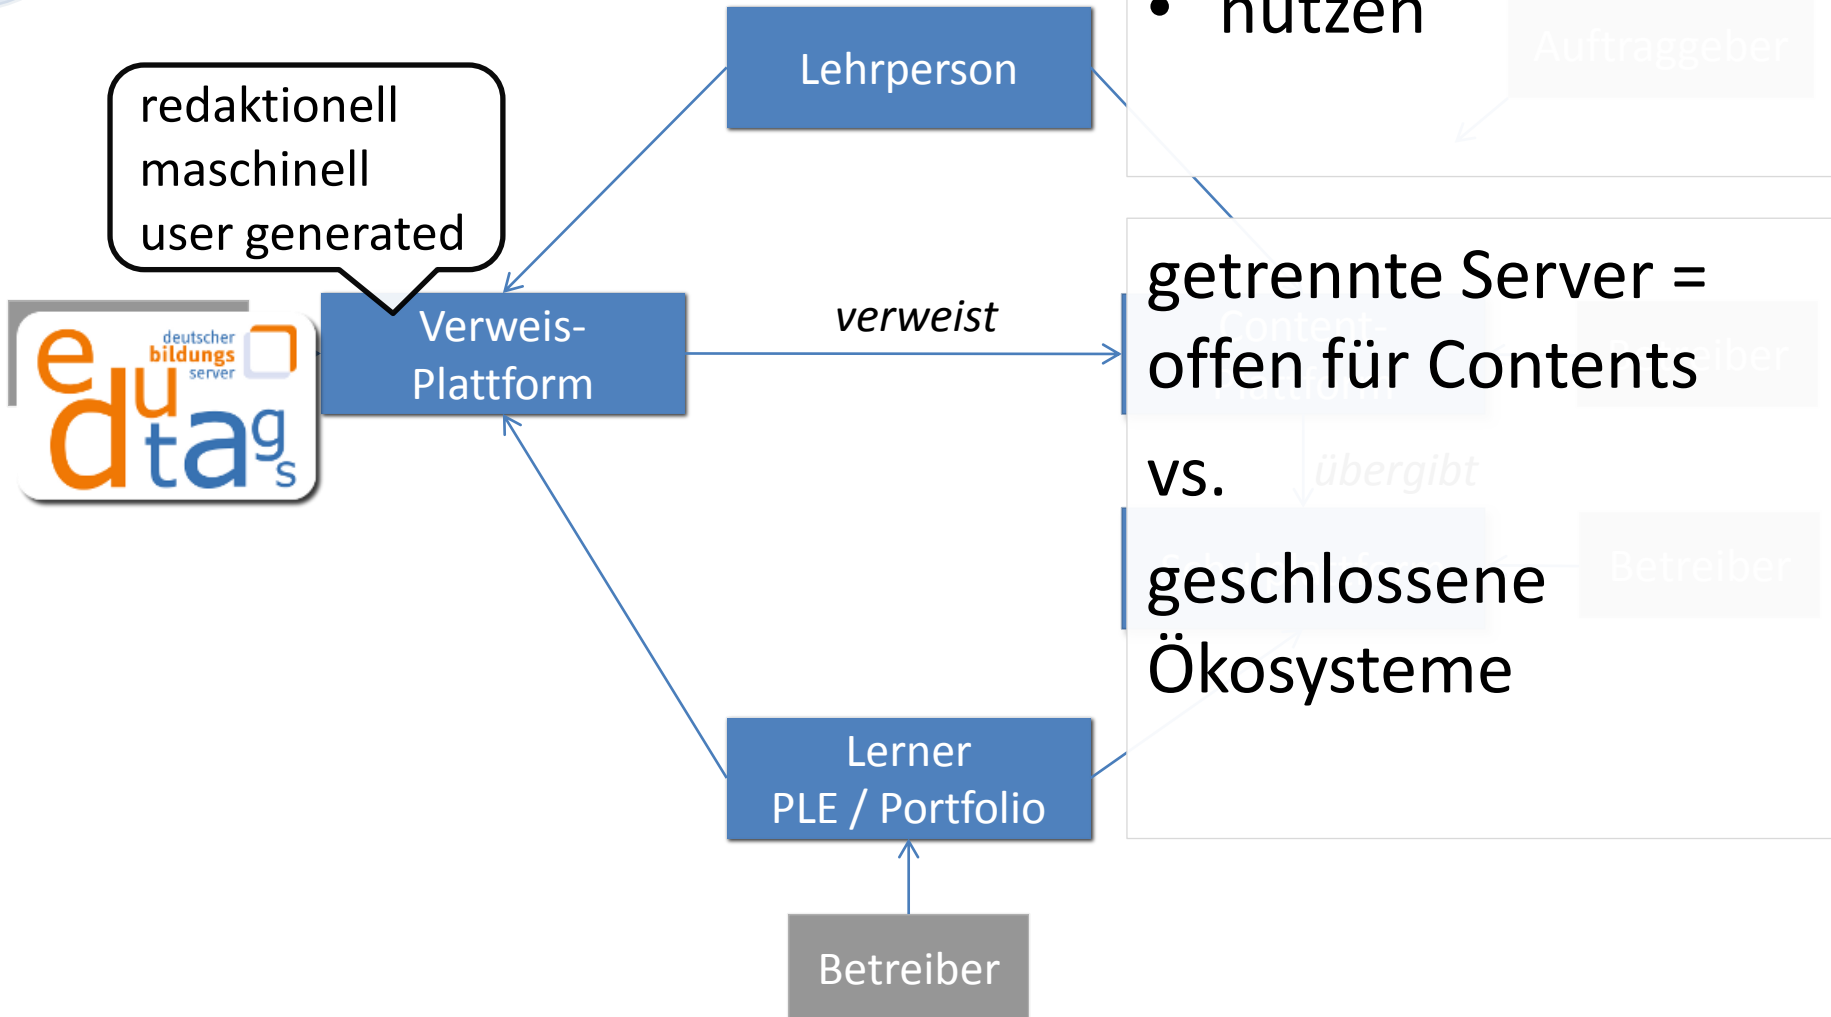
• nutzen

redaktionell
maschinell
user generated

Lehrperson

deutscher bildungs server
edutags

Verweis-Plattform

verweist

getrennte Server = offen für Contents

vs.

geschlossene Ökosysteme

Lerner
PLE / Portfolio

Betreiber